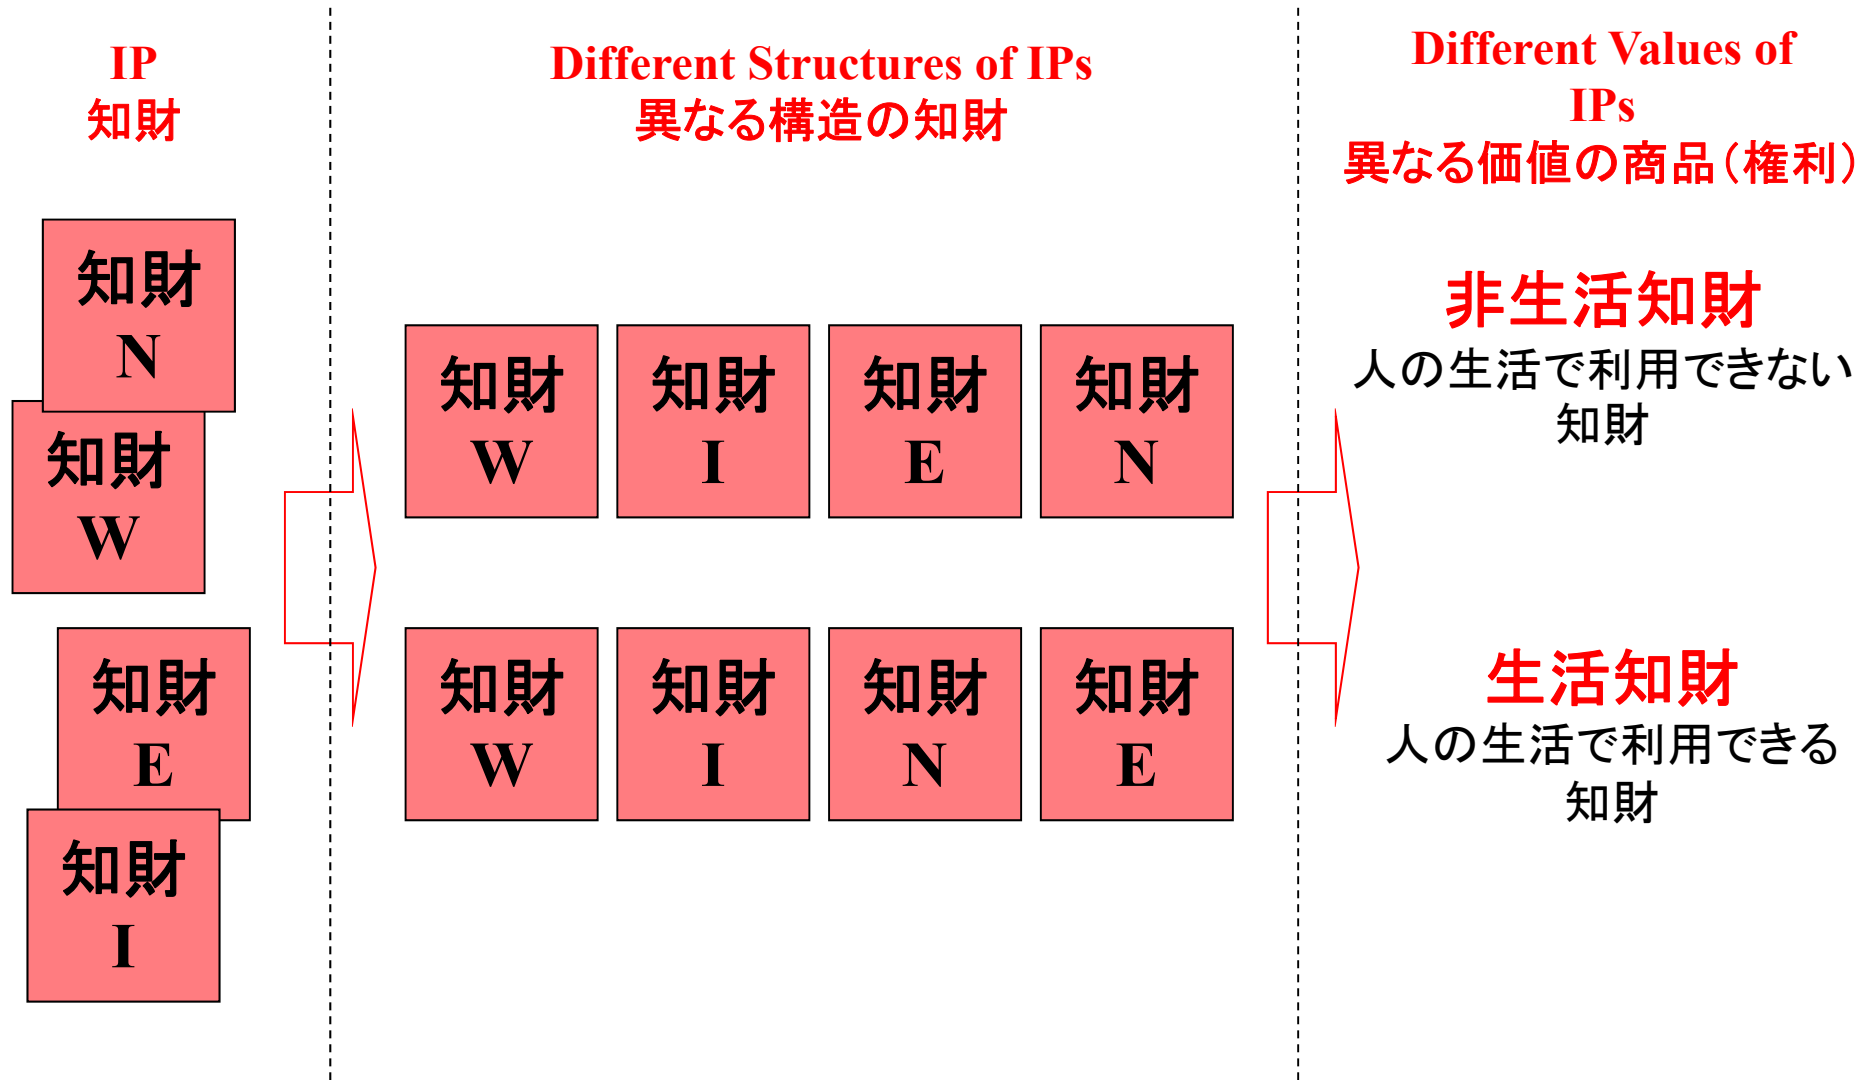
IP
知財

知財
N

知財
W

知財
E

知財
I

Different Structures of IPs
異なる構造の知財

知財
W

知財
I

知財
E

知財
N

知財
W

知財
I

知財
N

知財
E

Different Values of IPs
異なる価値の商品（権利）

非生活知財
人の生活で利用できない知財

生活知財
人の生活で利用できる知財